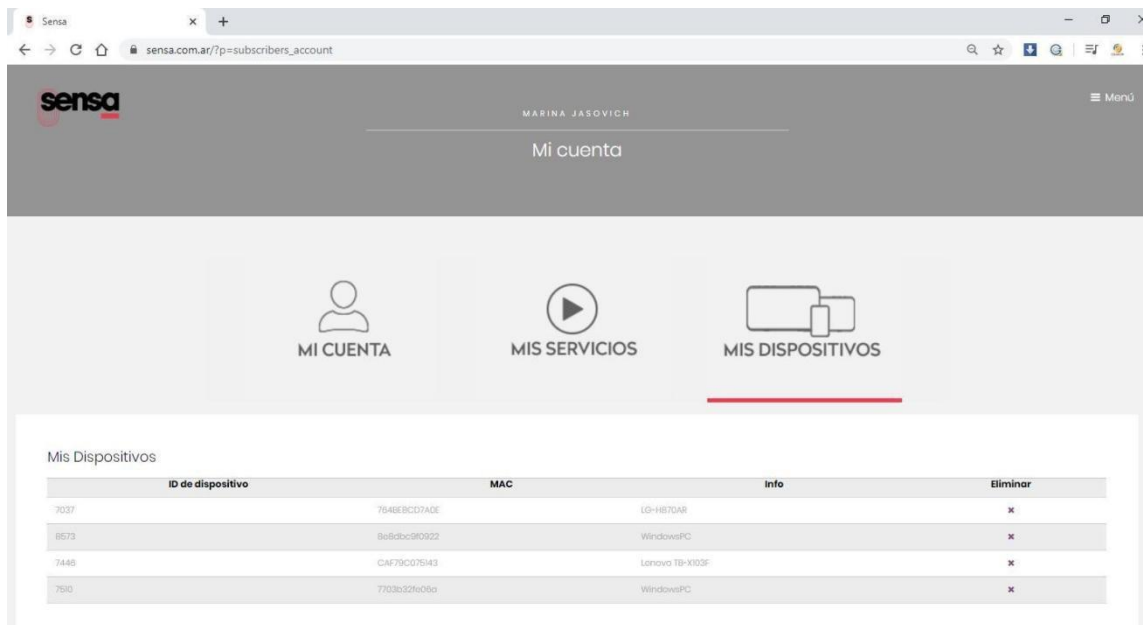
Sensa
sensa.com.ar/?p=subscribers_account

sensa

MARINA JASOVICH
Mi cuenta

≡ Menú

MI CUENTA
MIS SERVICIOS
MIS DISPOSITIVOS

Mis Dispositivos

| ID de dispositivo | MAC | Info | Eliminar |
|---|---|---|---|
| 7037 | 764BEBCD7A0E | LG-H870AR | × |
| 8573 | 8e8dbc9f0922 | WindowsPC | × |
| 7446 | CAF79C075143 | Lenovo TB-X103F | × |
| 7510 | 7703b32fe06a | WindowsPC | × |